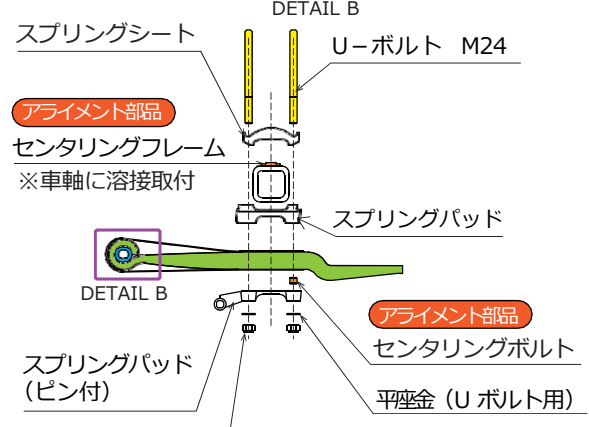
DETAIL B

スプリングシート

U－ボルト　M24

アライメント部品

センタリングフレーム

※車軸に溶接取付

スプリングパッド

DETAIL B

アライメント部品

センタリングボルト

スプリングパッド
（ピン付）

平座金（U ボルト用）